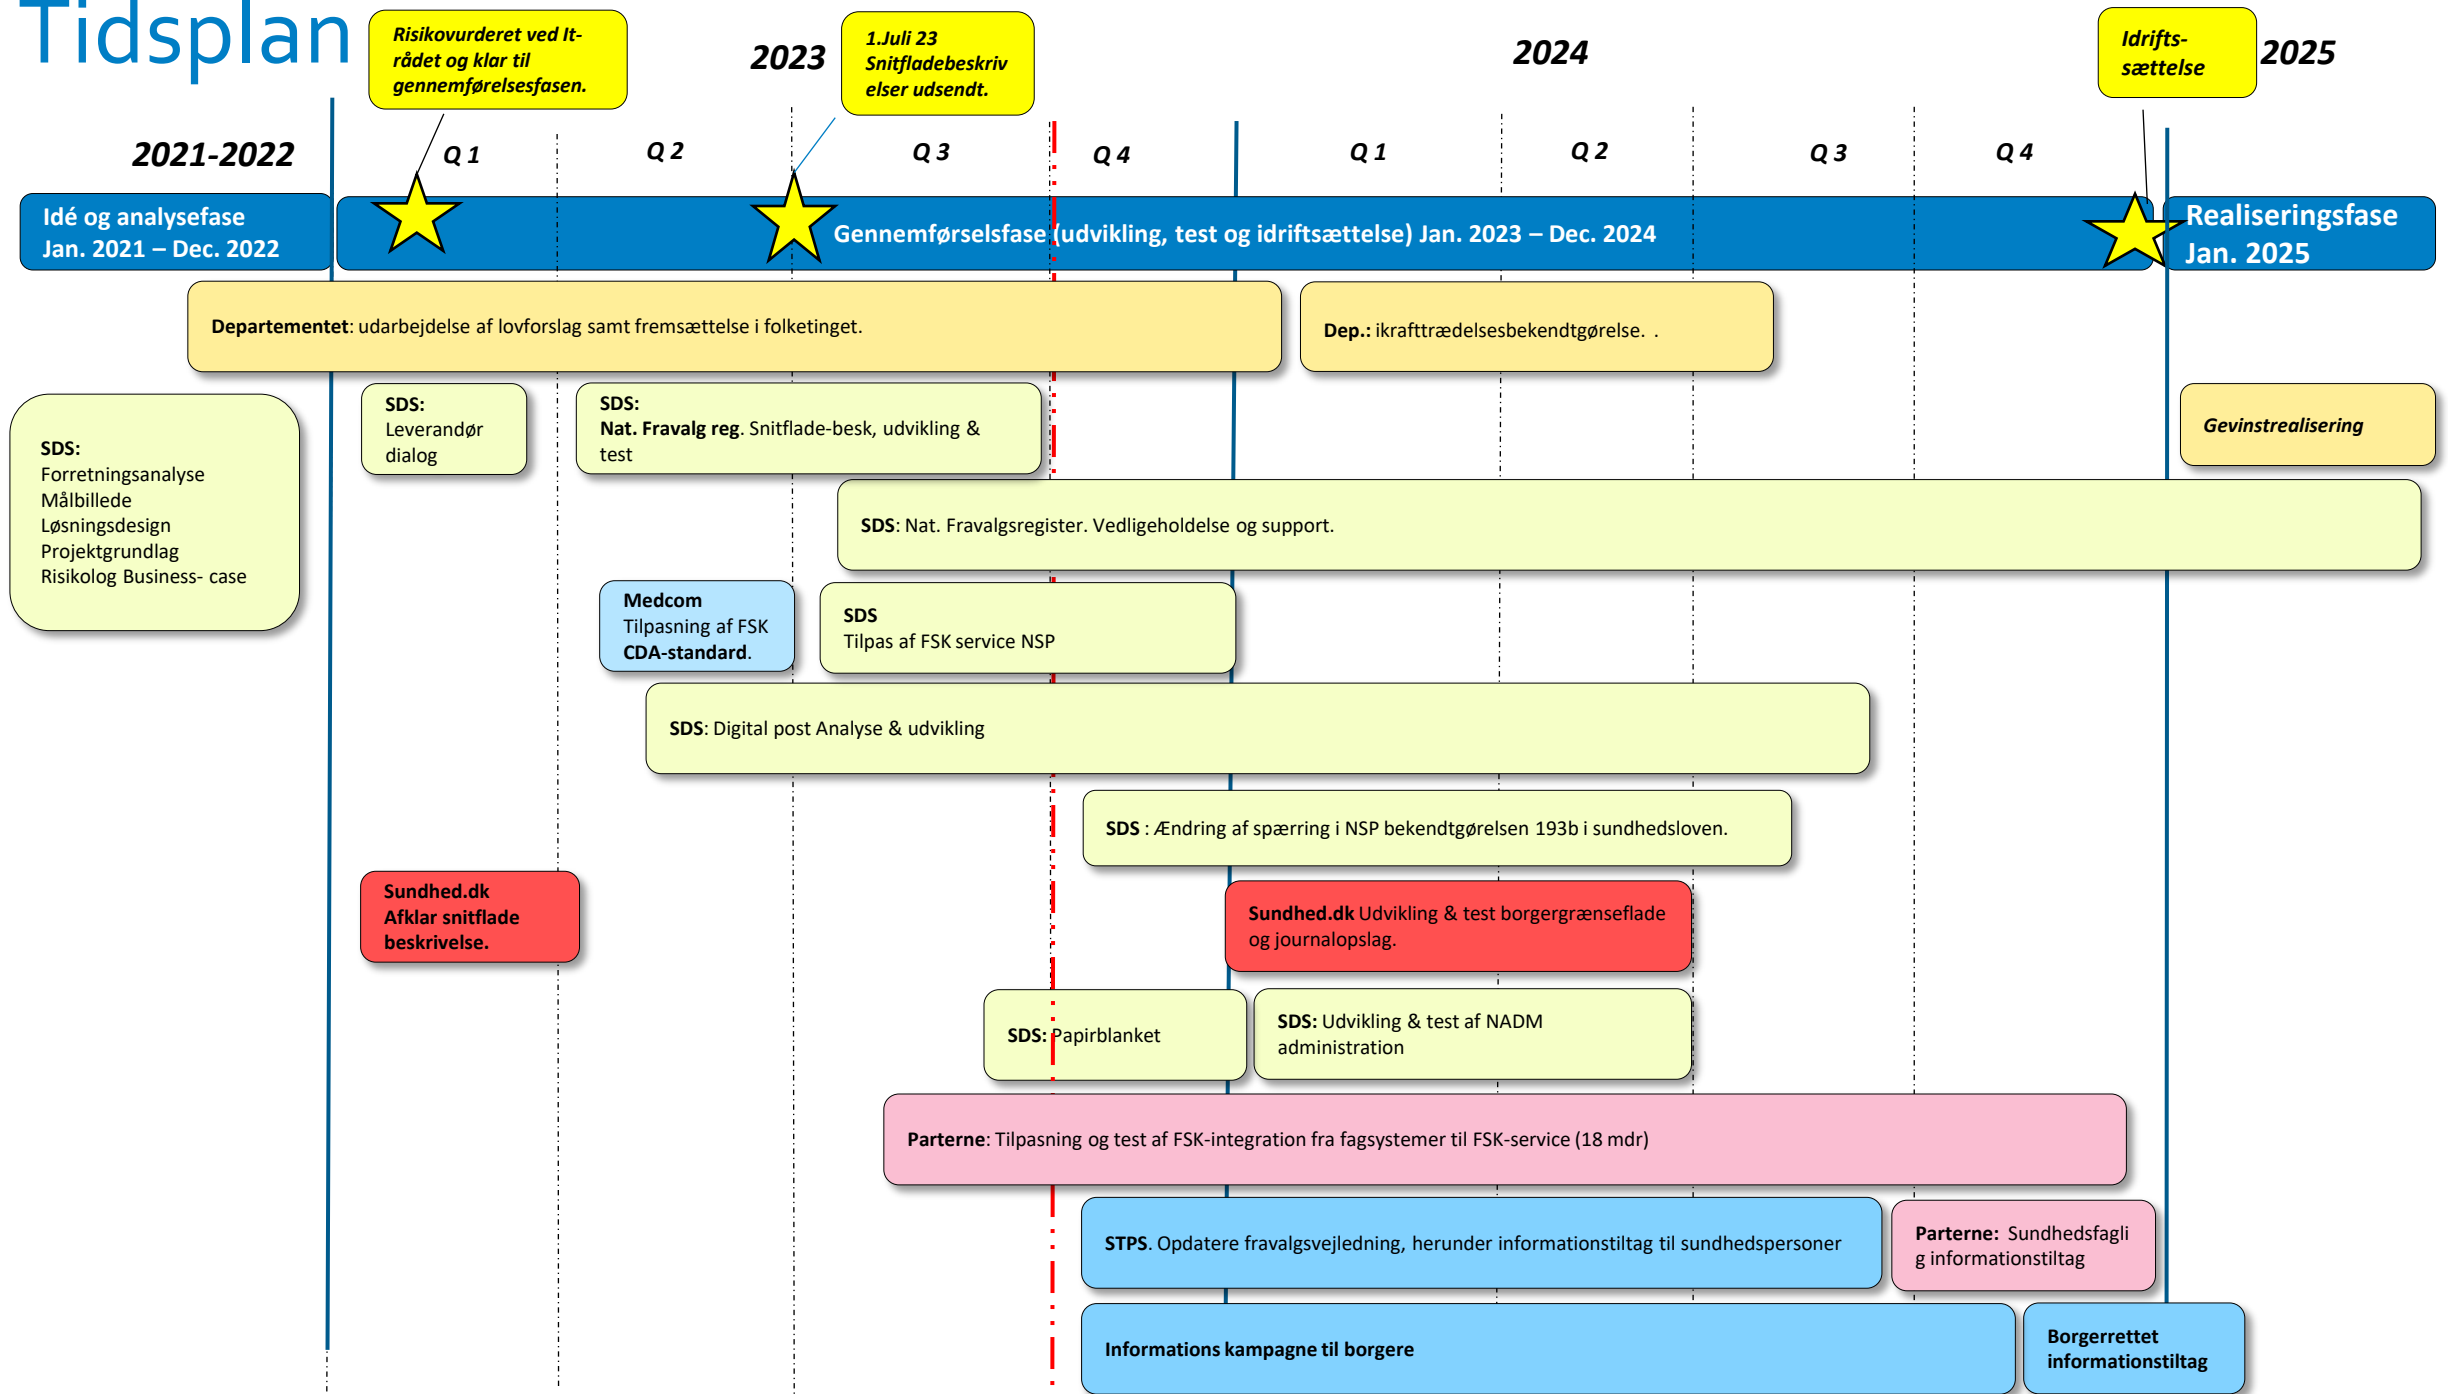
Tidsplan

Risikovurderet ved It-rådet og klar til gennemførelsesfasen.

2023

1.Juli 23 Snitfladebeskriv elser udsendt.

2024

Idrifts-sættelse

2025

2021-2022

Q 1

Q 2

Q 3

Q 4

Q 1

Q 2

Q 3

Q 4

Idé og analysefase Jan. 2021 – Dec. 2022

Gennemførselsfase (udvikling, test og idriftsættelse) Jan. 2023 – Dec. 2024

Realiseringsfase Jan. 2025

Departementet: udarbejdelse af lovforslag samt fremsættelse i folketinget.

Dep.: ikrafttrædelsesbekendtgørelse. .

SDS: Forretningsanalyse Målbillede Løsningsdesign Projektgrundlag Risikolog Business- case

SDS: Leverandør dialog

SDS: Nat. Fravalg reg. Snitflade-besk, udvikling & test

Gevinstrealisering

SDS: Nat. Fravalgsregister. Vedligeholdelse og support.

Medcom Tilpasning af FSK CDA-standard.

SDS Tilpas af FSK service NSP

SDS: Digital post Analyse & udvikling

SDS : Ændring af spærring i NSP bekendtgørelsen 193b i sundhedsloven.

Sundhed.dk Afklar snitflade beskrivelse.

Sundhed.dk Udvikling & test borgergrænseflade og journalopslag.

SDS: Papirblanket

SDS: Udvikling & test af NADM administration

Parterne: Tilpasning og test af FSK-integration fra fagsystemer til FSK-service (18 mdr)

STPS. Opdatere fravalgsvejledning, herunder informationstiltag til sundhedspersoner

Parterne: Sundhedsfagli g informationstiltag

Informations kampagne til borgere

Borgerrettet informationstiltag